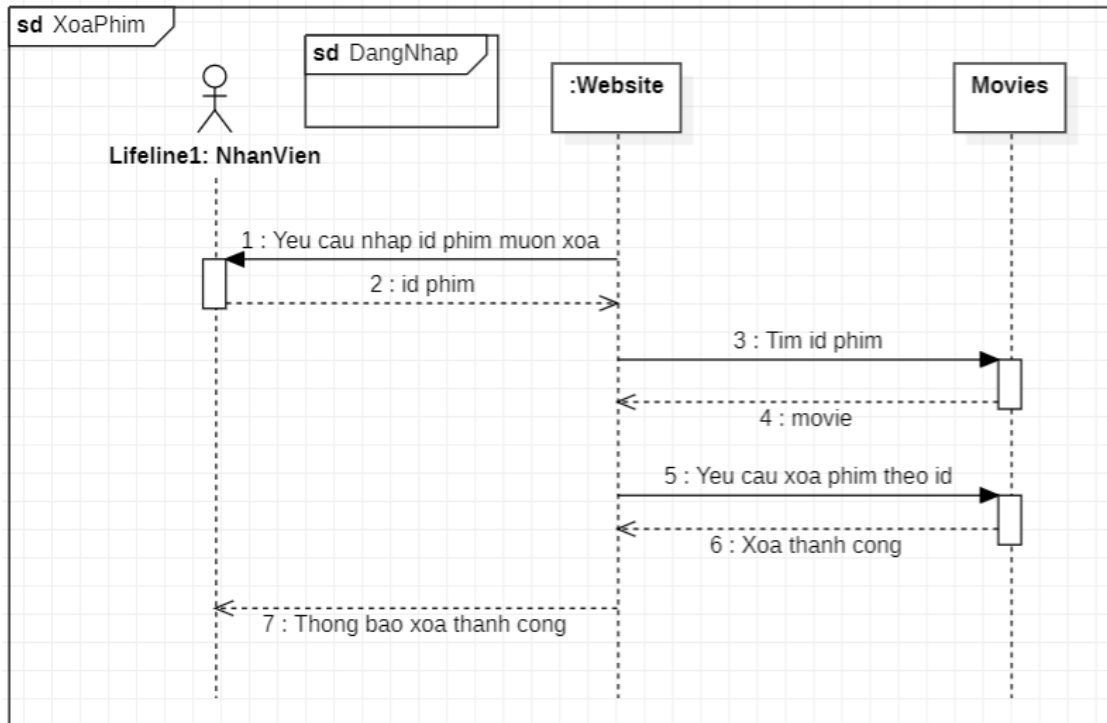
sd XoaPhim

sd DangNhap

:Website

Movies

Lifeline1: NhanVien

1 : Yeu cau nhap id phim muon xoa

2 : id phim

3 : Tim id phim

4 : movie

5 : Yeu cau xoa phim theo id

6 : Xoa thanh cong

7 : Thong bao xoa thanh cong